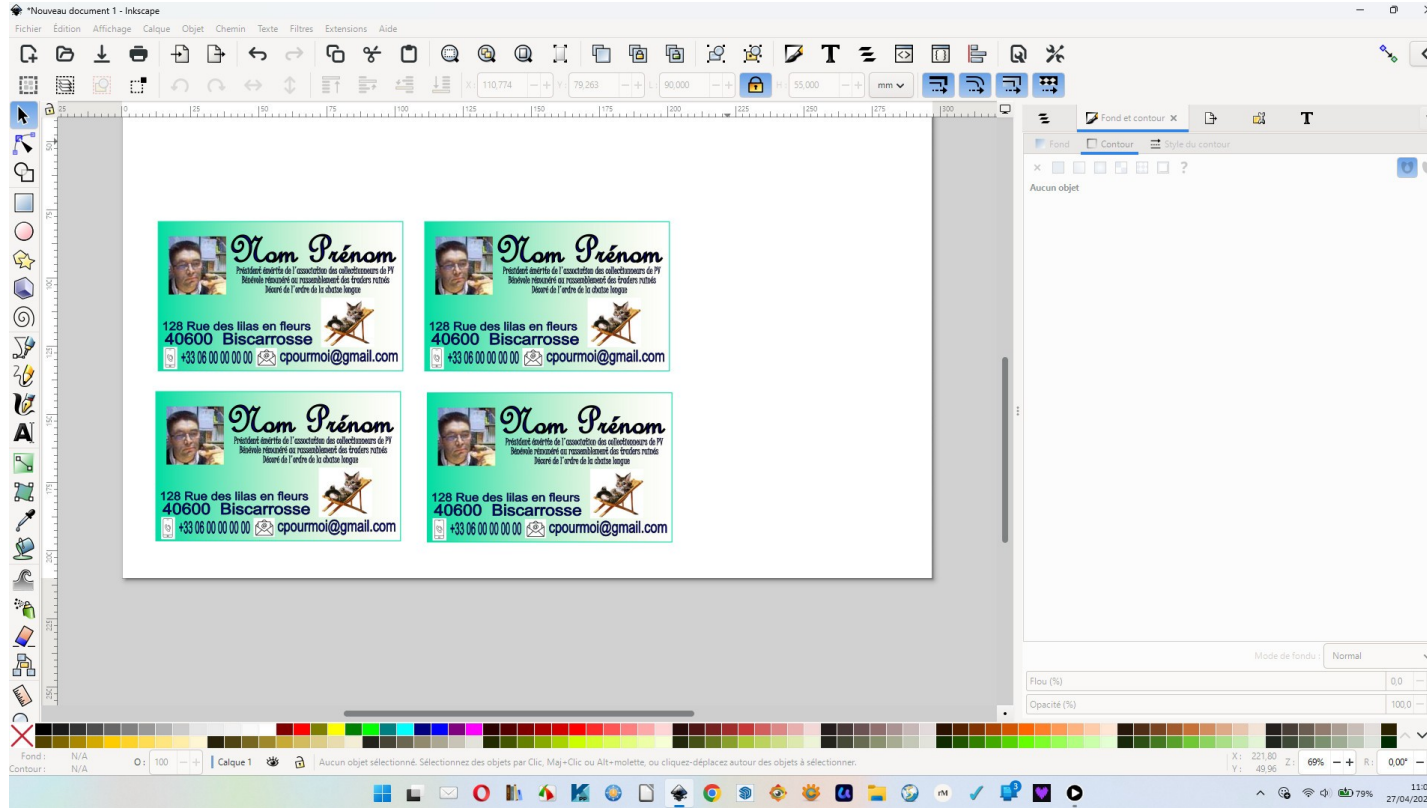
*Nouveau document 1 - Inkscape

Fichier Édition Affichage Calque Objet Chemin Texte Filtres Extensions Aide

X: 110,774 Y: 79,263 L: 90,000 H: 55,000 mm

Fond et contour Fond Contour Style du contour

Aucun objet

Nom Prénom
Président émérite de l'association des collectionneurs de PV
Bénévole rénommé au rassemblement des traders ruinés
Décoré de l'ordre de la chaise longue
128 Rue des lilas en fleurs
40600 Biscarrosse
+33 06 00 00 00 00 cpourmoi@gmail.com

Nom Prénom
Président émérite de l'association des collectionneurs de PV
Bénévole rénommé au rassemblement des traders ruinés
Décoré de l'ordre de la chaise longue
128 Rue des lilas en fleurs
40600 Biscarrosse
+33 06 00 00 00 00 cpourmoi@gmail.com

Nom Prénom
Président émérite de l'association des collectionneurs de PV
Bénévole rénommé au rassemblement des traders ruinés
Décoré de l'ordre de la chaise longue
128 Rue des lilas en fleurs
40600 Biscarrosse
+33 06 00 00 00 00 cpourmoi@gmail.com

Nom Prénom
Président émérite de l'association des collectionneurs de PV
Bénévole rénommé au rassemblement des traders ruinés
Décoré de l'ordre de la chaise longue
128 Rue des lilas en fleurs
40600 Biscarrosse
+33 06 00 00 00 00 cpourmoi@gmail.com

Mode de fondu : Normal
Flou (%) 0,0
Opacité (%) 100,0

Fond: N/A
Contour: N/A
O: 100
Calque 1
Aucun objet sélectionné. Sélectionnez des objets par Clic, Maj+Clic ou Alt+molette, ou cliquez-déplacez autour des objets à sélectionner.
X: 221,80 Y: 49,96 Z: 69% R: 0,00°

79%
27/04/20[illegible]